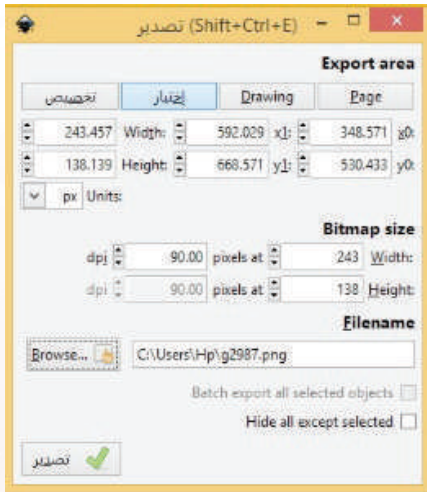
تصدير (Shift+Ctrl+E)

Export area

تخصيص | إختيار | Drawing | Page

243.457 Width: 592.029 x1: 348.571 x0:

138.139 Height: 668.571 y1: 530.433 y0:

px Units:

Bitmap size

dpi 90.00 pixels at 243 Width:

dpi 90.00 pixels at 138 Height:

Filename

Browse... C:\Users\Hp\g2987.png

Batch export all selected objects

Hide all except selected

تصدير